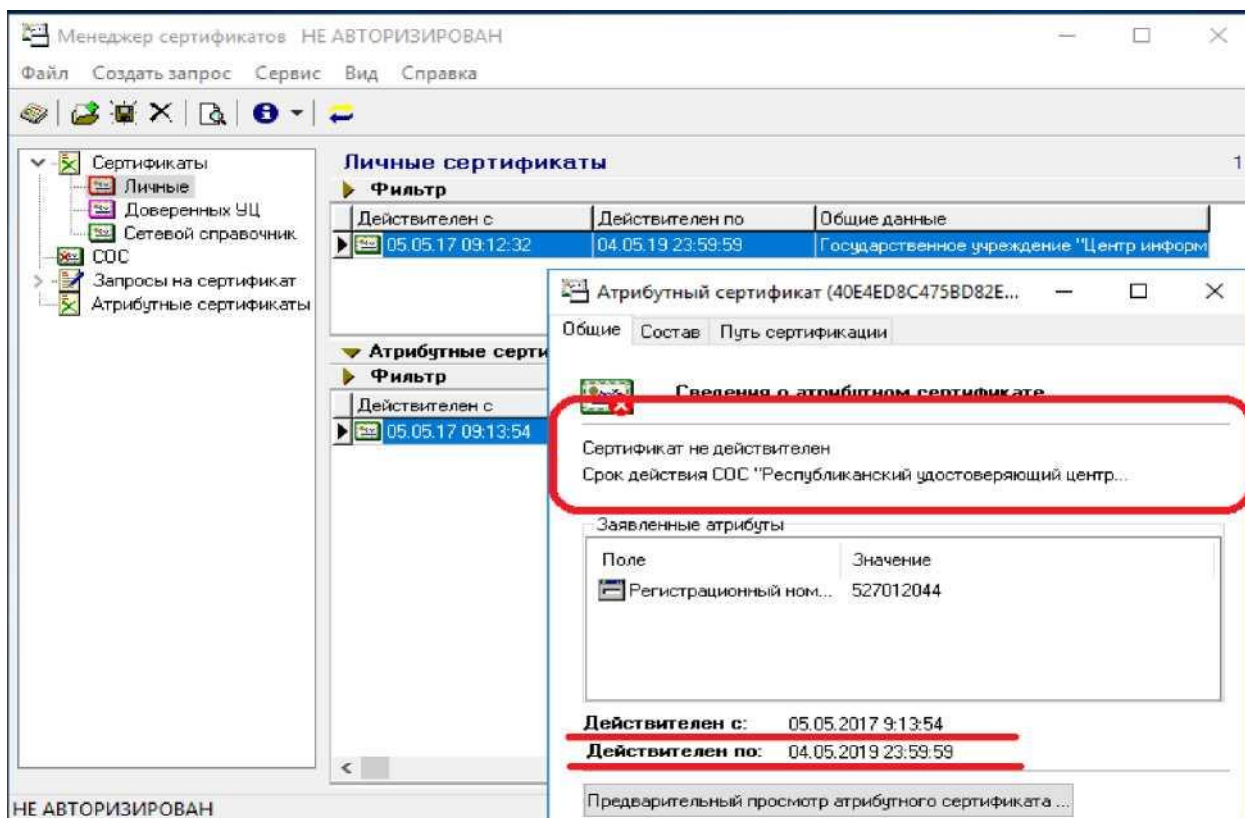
Менеджер сертификатов НЕ АВТОРИЗИРОВАН

Файл Создать запрос Сервис Вид Справка

Сертификаты
Личные
Доверенных УЦ
Сетевой справочник
СОС
Запросы на сертификат
Атрибутные сертификаты

Личные сертификаты

1

Фильтр

| Действителен с | Действителен по | Общие данные |
|---|---|---|
| 05.05.17 09:12:32 | 04.05.19 23:59:59 | Государственное учреждение "Центр информ |

Атрибутные серти

Фильтр

| Действителен с |
|---|
| 05.05.17 09:13:54 |

Атрибутный сертификат (40E4ED8C475BD82E...

Общие Состав Путь сертификации

Сведения о атрибутном сертификате

Сертификат не действителен
Срок действия СОС "Республиканский удостоверяющий центр...

Заявленные атрибуты

| Поле | Значение |
|---|---|
| Регистрационный ном... | 527012044 |

Действителен с: 05.05.2017 9:13:54
Действителен по: 04.05.2019 23:59:59

Предварительный просмотр атрибутного сертификата ...

НЕ АВТОРИЗИРОВАН